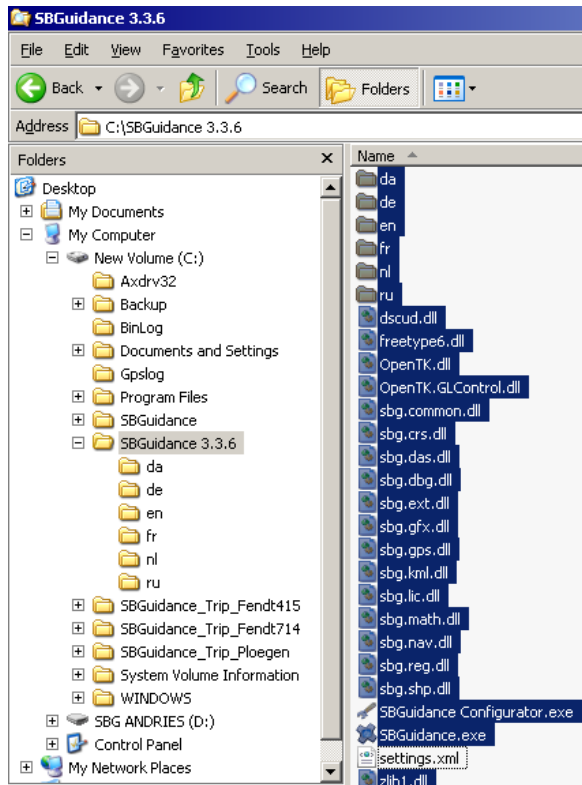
SBGuidance 3.3.6

File Edit View Favorites Tools Help

Back Search Folders

Address C:\SBGuidance 3.3.6

Folders ×

Desktop
My Documents
My Computer
New Volume (C:)
Axdrv32
Backup
BinLog
Documents and Settings
Gpslog
Program Files
SBGuidance
SBGuidance 3.3.6
da
de
en
fr
nl
ru
SBGuidance_Trip_Fendt415
SBGuidance_Trip_Fendt714
SBGuidance_Trip_Ploegen
System Volume Information
WINDOWS
SBG ANDRIES (D:)
Control Panel
My Network Places

Name
da
de
en
fr
nl
ru
dscud.dll
freetype6.dll
OpenTK.dll
OpenTK.GLControl.dll
sbg.common.dll
sbg.crs.dll
sbg.das.dll
sbg.dbg.dll
sbg.ext.dll
sbg.gfx.dll
sbg.gps.dll
sbg.kml.dll
sbg.lic.dll
sbg.math.dll
sbg.nav.dll
sbg.reg.dll
sbg.shp.dll
SBGuidance Configurator.exe
SBGuidance.exe
settings.xml
zlib1.dll